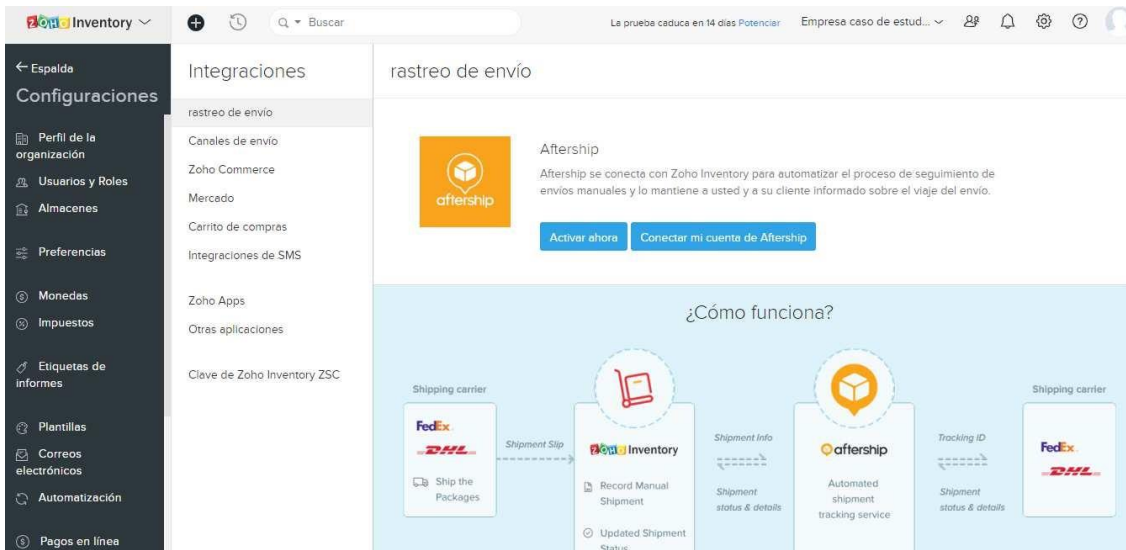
ZOHO Inventory

Buscar

La prueba caduca en 14 días Potenciar

Empresa caso de estud...

← Espalda

Configuraciones

Perfil de la organización

Usuarios y Roles

Almacenes

Preferencias

Monedas

Impuestos

Etiquetas de informes

Plantillas

Correos electrónicos

Automatización

Pagos en línea

Integraciones

rastreo de envío

Canales de envío

Zoho Commerce

Mercado

Carrito de compras

Integraciones de SMS

Zoho Apps

Otras aplicaciones

Clave de Zoho Inventory ZSC

rastreo de envío

aftership

Aftership

Aftership se conecta con Zoho Inventory para automatizar el proceso de seguimiento de envíos manuales y lo mantiene a usted y a su cliente informado sobre el viaje del envío.

Activar ahora

Conectar mi cuenta de Aftership

¿Cómo funciona?

Shipping carrier

FedEx

DHL

Ship the Packages

Shipment Slip

ZOHO Inventory

Record Manual Shipment

Updated Shipment Status

Shipment Info

Shipment status & details

aftership

Automated shipment tracking service

Tracking ID

Shipment status & details

Shipping carrier

FedEx

DHL